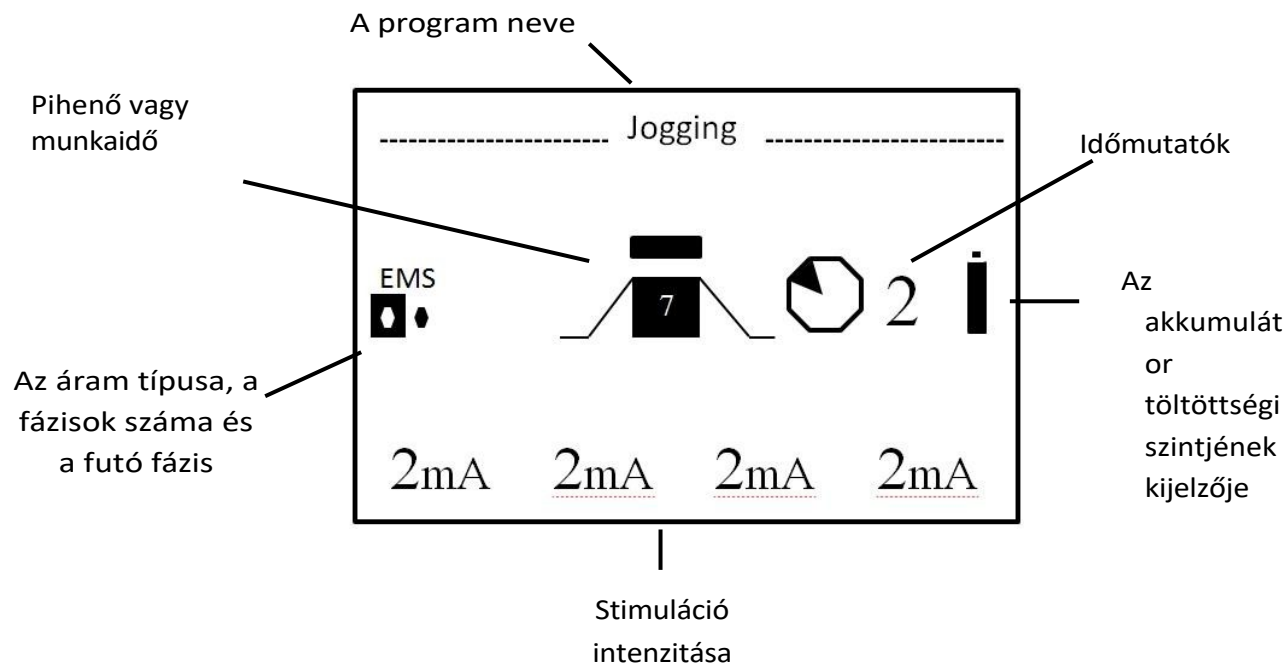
A program neve

Pihenő vagy munkaidő

------------------------ Jogging ------------------------

Időmutatók

EMS

7

2

Az akkumulátor töltöttségi szintjének kijelzője

Az áram típusa, a fázisok száma és a futó fázis

2mA 2mA 2mA 2mA

Stimuláció intenzitása